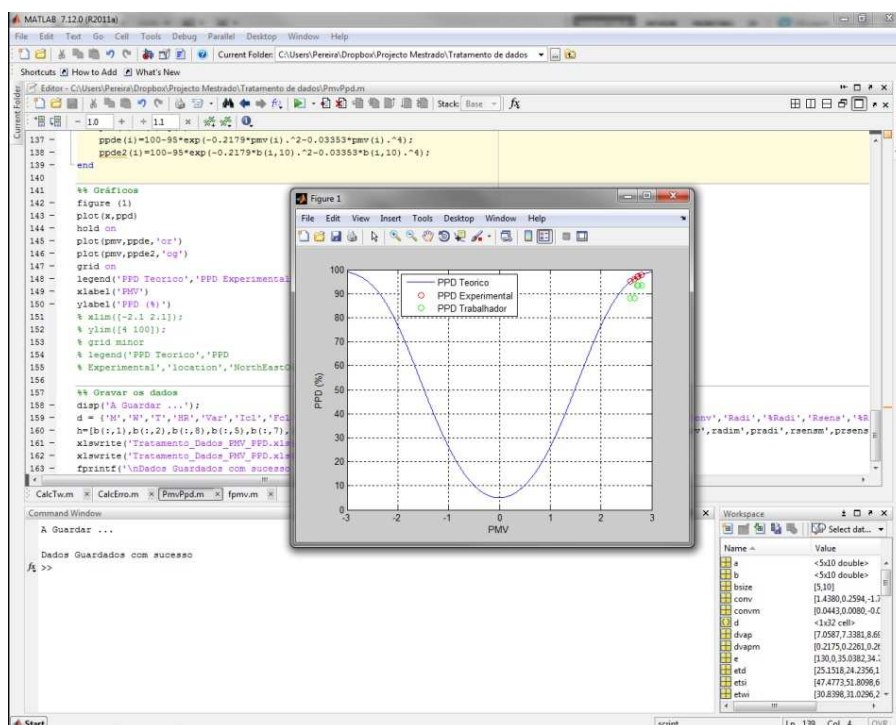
MATLAB 7.12.0 (R2011a)

File Edit Text Go Cell Tools Debug Parallel Desktop Window Help

Current Folder: C:\Users\Pereira\Dropbox\Projecto Mestrado\Tratamento de dados

Shortcuts How to Add What's New

Editor - C:\Users\Pereira\Dropbox\Projecto Mestrado\Tratamento de dados\PmvPpd.m

Stack: Base $f_x$

- 1.0 + ÷ 1.1 ×

137 - ppde(i)=100-95*exp(-0.2179*pmv(i).^2-0.03353*pmv(i).^4);
138 - ppde2(i)=100-95*exp(-0.2179*b(i,10).^2-0.03353*b(i,10).^4);
139 - end
140
141 %% Gráficos
142 - figure (1)
143 - plot(x,ppd)
144 - hold on
145 - plot(pmv,ppde,'or')
146 - plot(pmv,ppde2,'og')
147 - grid on
148 - legend('PPD Teorico','PPD Experimental
149 - xlabel('PMV')
150 - ylabel('PPD (%)')
151 % xlim([-2.1 2.1]);
152 % ylim([4 100]);
153 % grid minor
154 % legend('PPD Teorico','PPD
155 % Experimental','location','NorthEast
156
157 %% Gravar os dados
158 - disp('A Guardar ...');
159 - d = {'M','W','T','HR','Var','Icl','Fcl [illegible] env','Radi','%Radi','Rsens','%R
160 - h=[b(:,1),b(:,2),b(:,8),b(:,5),b(:,7), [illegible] ',radim',pradi',rsensm',prsens
161 - xlswrite('Tratamento_Dados_PMV_PPD.xls
162 - xlswrite('Tratamento_Dados_PMV_PPD.xls
163 - fprintf('\nDados Guardados com sucesso

CalcTw.m × CalcErro.m × PmvPpd.m × fpmv.m ×

Command Window
A Guardar ...

Dados Guardados com sucesso
$f_x$ >>

Figure 1
File Edit View Insert Tools Desktop Window Help

PPD Teorico
PPD Experimental
PPD Trabalhador
PPD (%)
PMV
100
90
80
70
60
50
40
30
20
10
0
-3 -2 -1 0 1 2 3

Workspace
Select dat...
| Name | Value |
|---|---|
| a | <5x10 double> |
| b | <5x10 double> |
| bsize | [5,10] |
| conv | [1.4380,0.2594,-1. |
| convm | [0.0443,0.0080,-0.0 |
| d | <1x32 cell> |
| dvap | [7.0587,7.3381,8.6 |
| dvapm | [0.2175,0.2261,0.2 |
| e | [130,0,35.0382,34. |
| etd | [25.1518,24.2356,2 |
| etsi | [47.4773,51.8098,6 |
| etwi | [30.8398,31.0296,2 |

Start
script Ln 139 Col 4 OVR